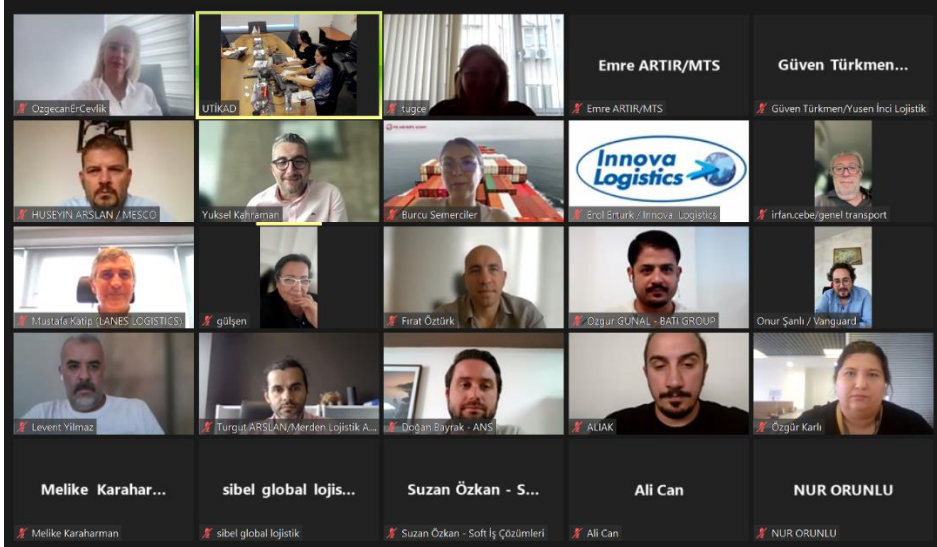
OzgecanErCevlik

UTİKAD

tugce

Emre ARTIR/MTS

Emre ARTIR/MTS

Güven Türkmen...

Güven Türkmen/Yusen İnci Lojistik

HUSEYIN ARSLAN / MESCO

Yuksel Kahraman

Burcu Semerciler

Innova Logistics

Erol Erturk / Innova Logistics

irfan.cebe/genel transport

Mustafa Katip (LANES LOGISTICS)

gülşen

Fırat Öztürk

Ozgur GUNAL - BATI GROUP

Onur Şanlı / Vanguard

Levent Yilmaz

Turgut ARSLAN/Merden Lojistik A...

Doğan Bayrak - ANS

ALIAK

Özgür Karlı

Melike Karahar...

Melike Karaharman

sibel global lojis...

sibel global lojistik

Suzan Özkan - S...

Suzan Özkan - Soft İş Çözümleri

Ali Can

Ali Can

NUR ORUNLU

NUR ORUNLU